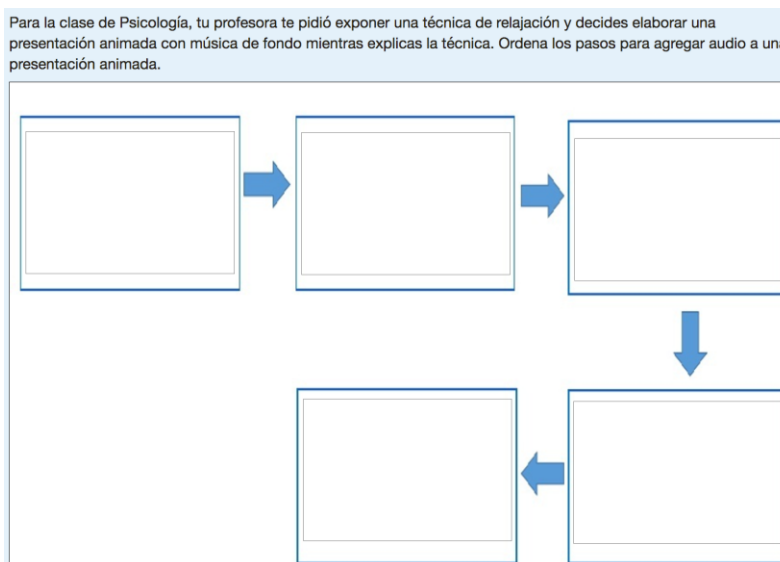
Para la clase de Psicología, tu profesora te pidió exponer una técnica de relajación y decides elaborar una presentación animada con música de fondo mientras explicas la técnica. Ordena los pasos para agregar audio a una presentación animada.